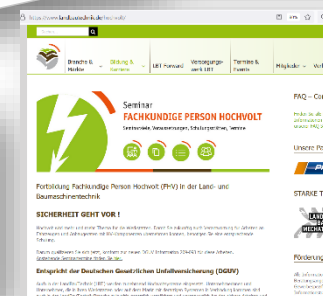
https://www.landtechnik-lbt.de/hochvolt/

Suchen

Branche & Märkte | Bildung & Karriere | LBT Forward | Versorgungswerk LBT | Termine & Events | Mitglieder | Verbu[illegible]

Seminar
FACHKUNDIGE PERSON HOCHVOLT
Seminarziele, Voraussetzungen, Schulungsinhalte, Termine

Fortbildung Fachkundige Person Hochvolt (FHV) in der Land- und Baumaschinentechnik

SICHERHEIT GEHT VOR !

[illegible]

Entspricht der Deutschen Gesetzlichen Unfallversicherung (DGUV)

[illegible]

FAQ – Co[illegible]

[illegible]

Unsere P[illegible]

STARKE T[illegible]

LAND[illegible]
BAU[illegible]
MECHA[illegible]

Förderung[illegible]